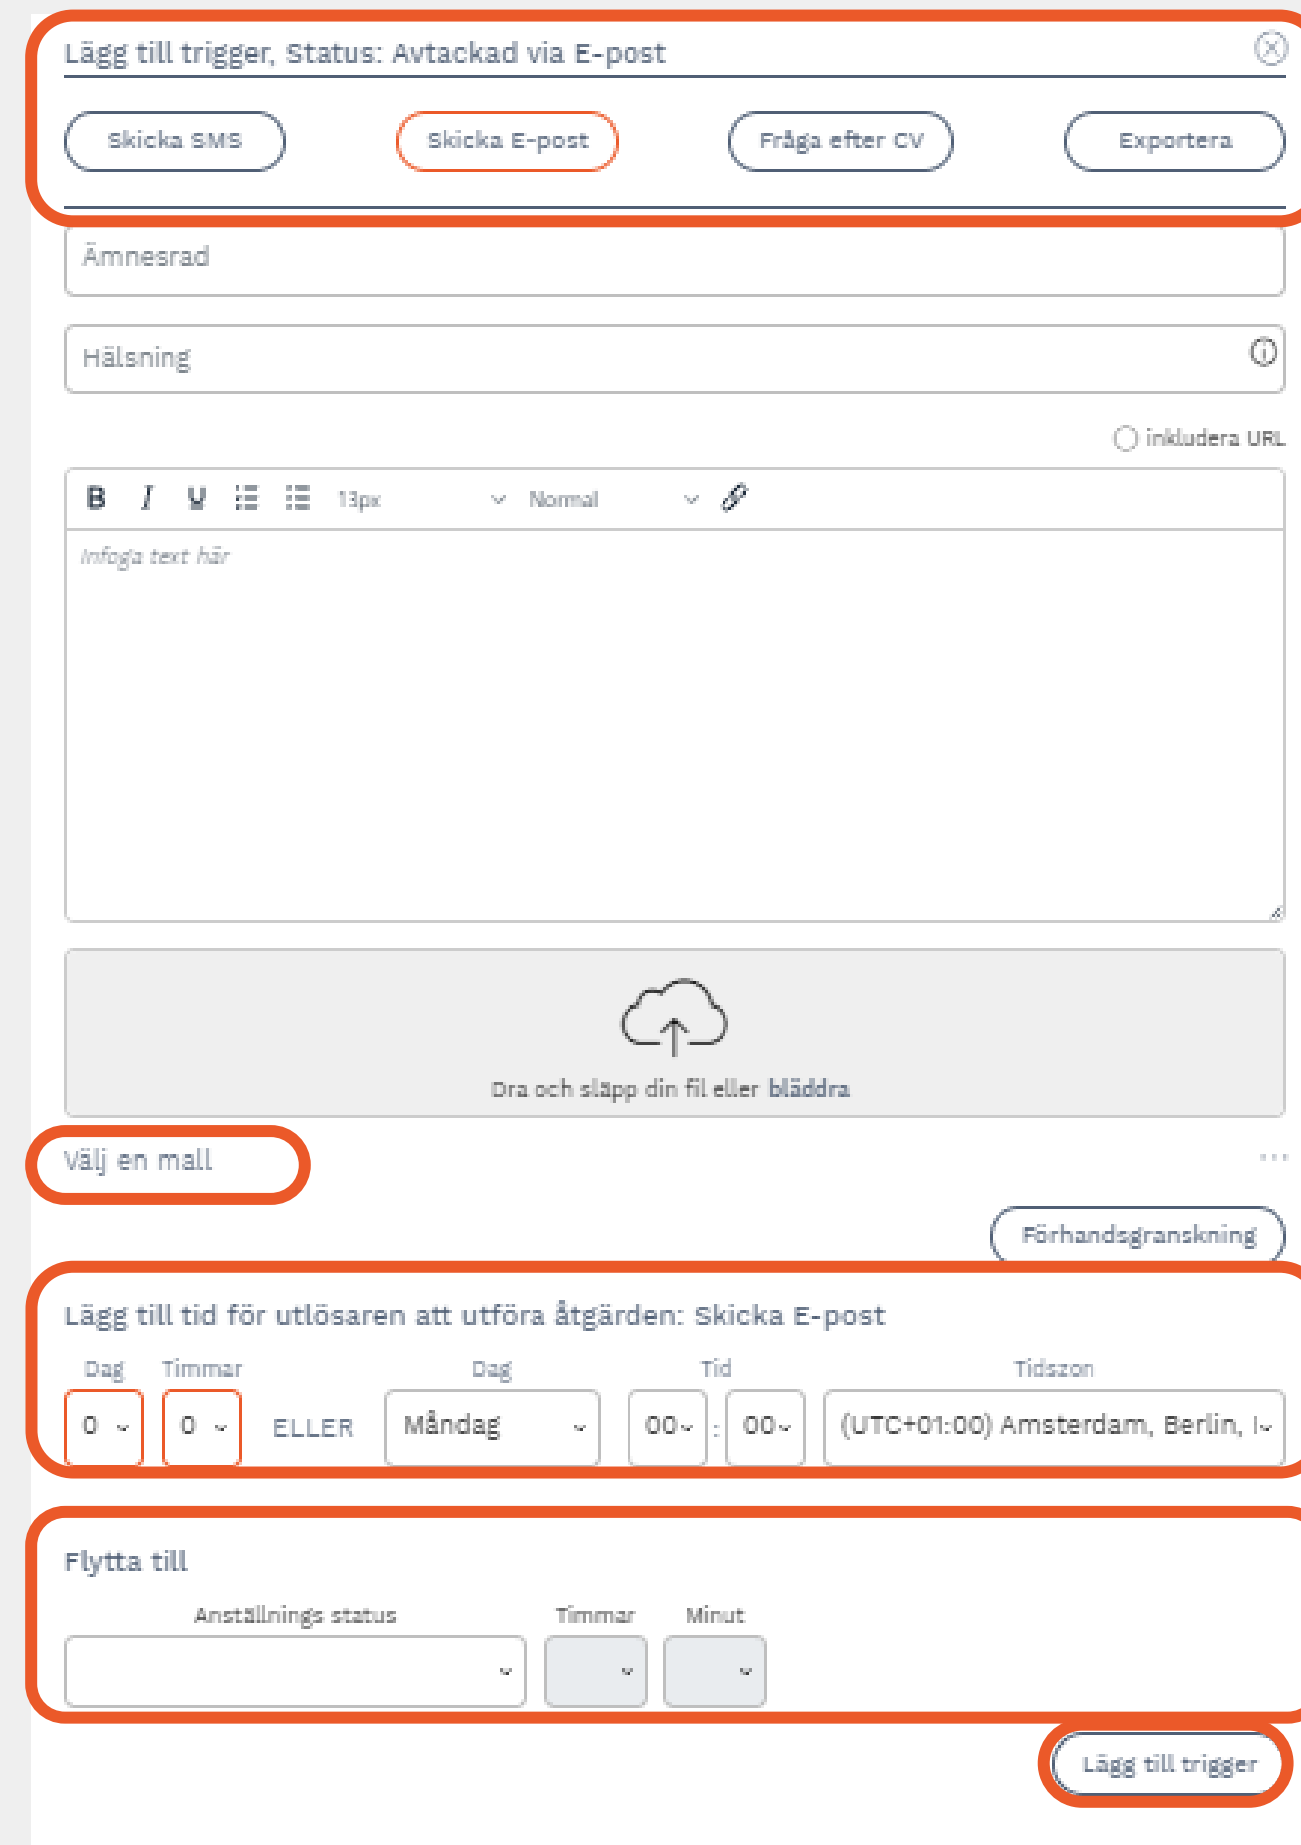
Lägg till trigger, Status: Avtackad via E-post

Skicka SMS
Skicka E-post
Fråga efter CV
Exportera

Ämnesrad

Hälsning

inkludera URL

B I U 13px Normal

Infoga text här

Dra och släpp din fil eller bläddra

Välj en mall

Förhandsgranskning

Lägg till tid för utlösaren att utföra åtgärden: Skicka E-post

| Dag | Timmar | | Dag | Tid | | Tidszon |
|---|---|---|---|---|---|---|
| 0 | 0 | ELLER | Måndag | 00 | 00 | (UTC+01:00) Amsterdam, Berlin, I |

Flytta till

| Anställnings status | Timmar | Minut |
|---|---|---|
| | | |

Lägg till trigger